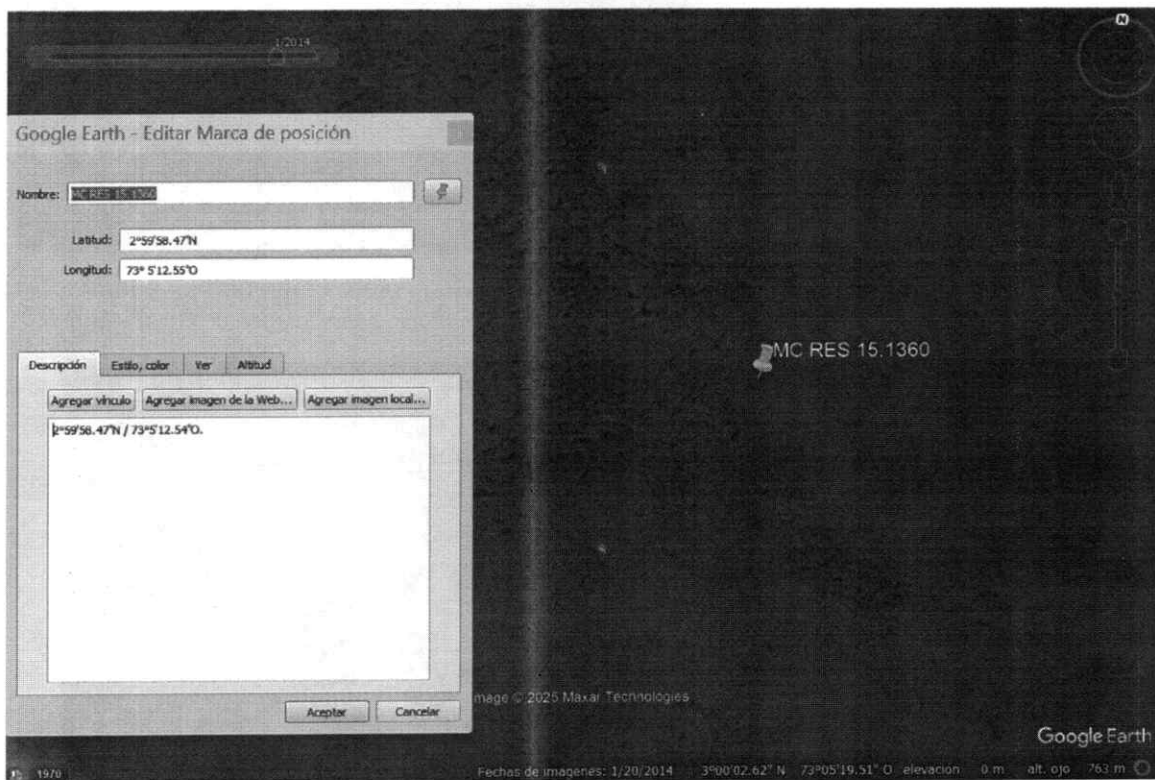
1/2014

Google Earth - Editar Marca de posición

Nombre: MC RES 15.1360

Latitud: 2°59'58.47"N

Longitud: 73° 5'12.55"O

Descripción | Estilo, color | Ver | Altitud

Agregar vínculo | Agregar imagen de la Web... | Agregar imagen local...

2°59'58.47"N / 73°5'12.54"O.

Aceptar | Cancelar

MC RES 15.1360

Image © 2025 Maxar Technologies

Google Earth

1970

Fechas de imágenes: 1/20/2014 3°00'02.62" N 73°05'19.51" O elevación 0 m alt. ojo 763 m